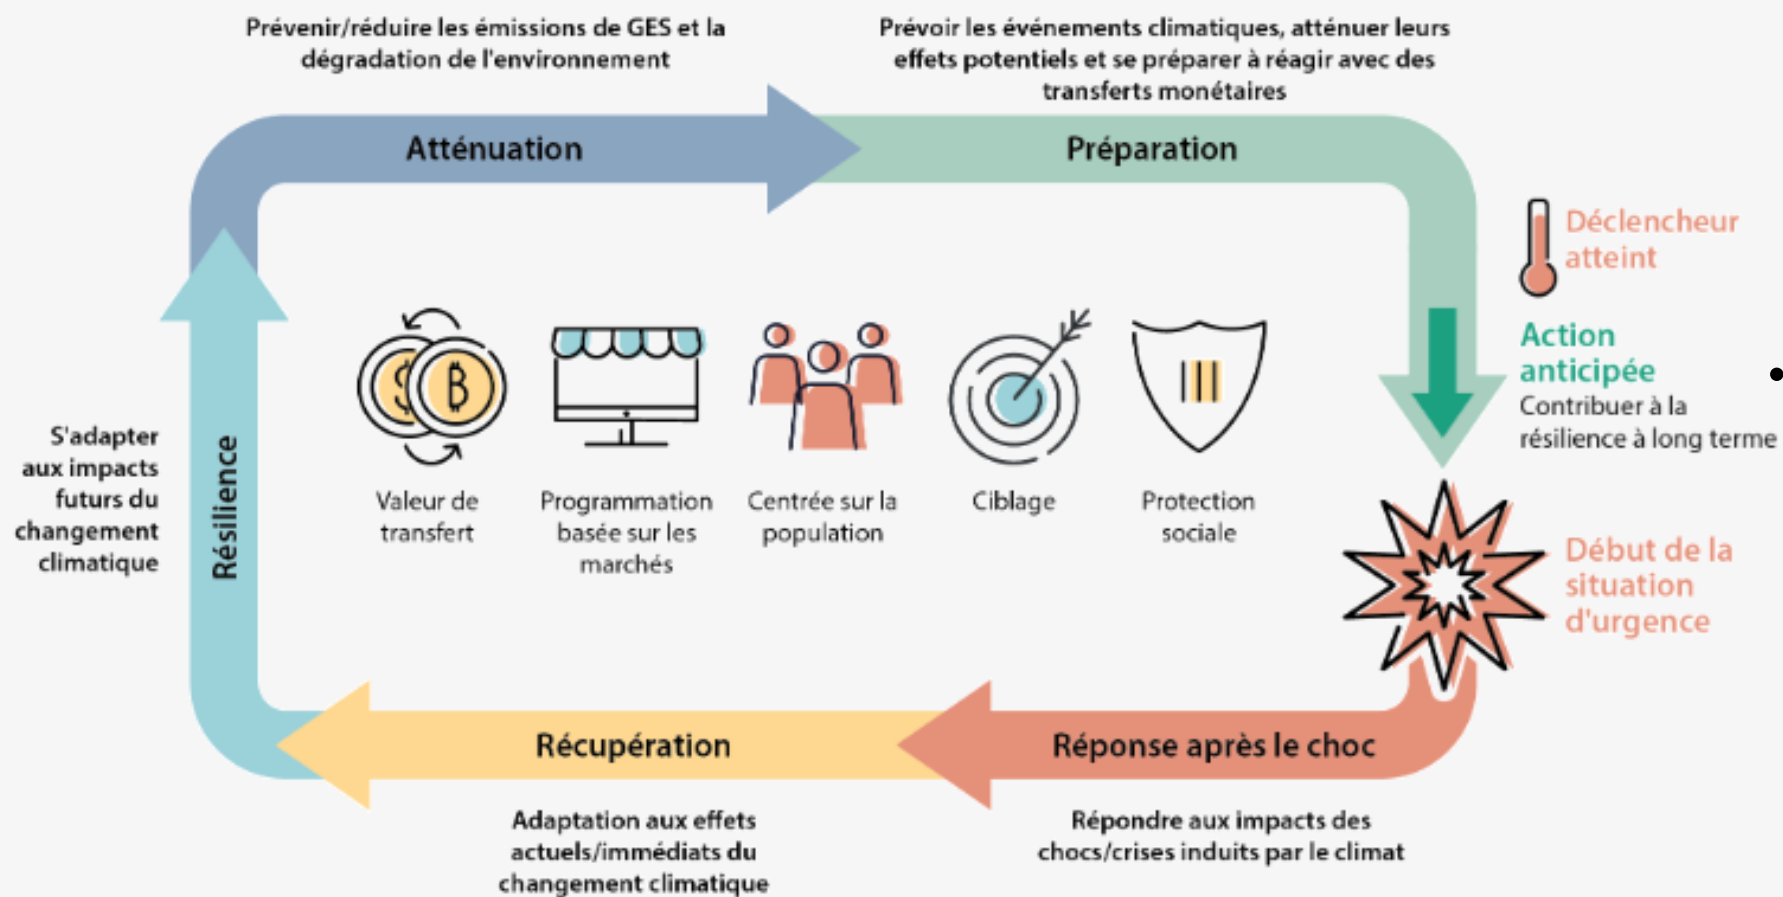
Prévenir/réduire les émissions de GES et la dégradation de l'environnement

Prévoir les événements climatiques, atténuer leurs effets potentiels et se préparer à réagir avec des transferts monétaires

Atténuation

Préparation

Déclencheur atteint

Action anticipée
Contribuer à la résilience à long terme

S'adapter aux impacts futurs du changement climatique

Résilience

Valeur de transfert

Programmation basée sur les marchés

Centrée sur la population

Ciblage

Protection sociale

Début de la situation d'urgence

Récupération

Réponse après le choc

Adaptation aux effets actuels/immédiats du changement climatique

Répondre aux impacts des chocs/crises induits par le climat